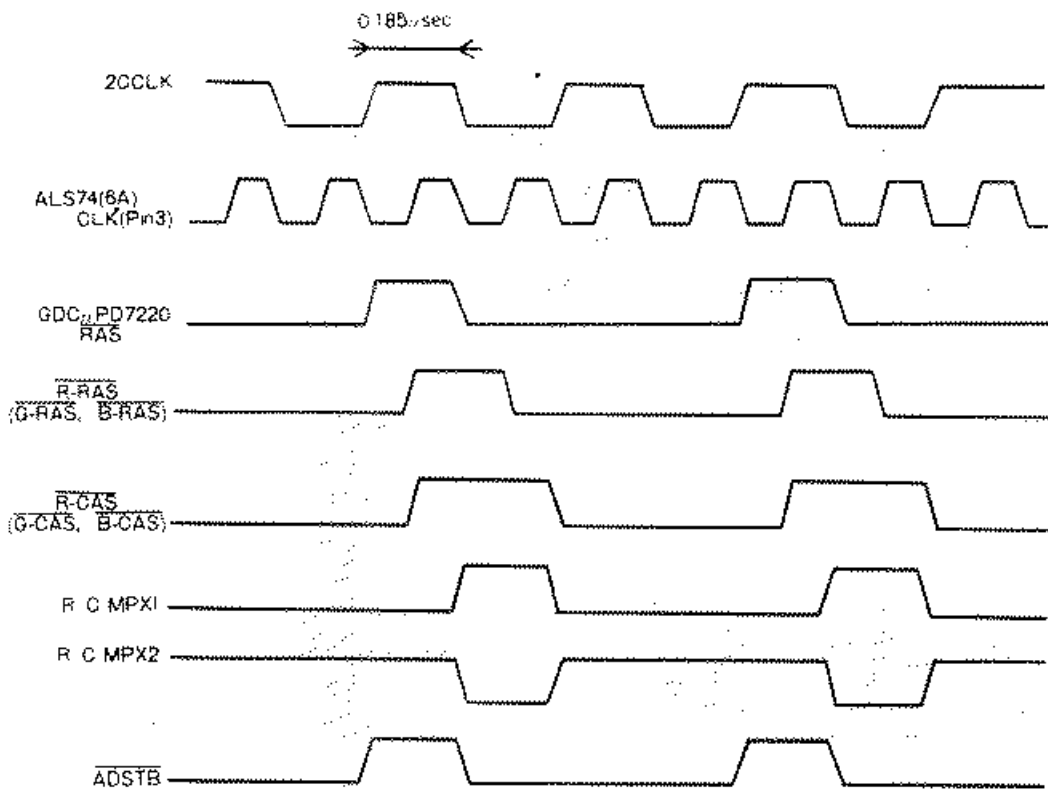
0.185μsec

2CCLK

ALS74(6A)
CLK(Pin3)

GDCμPD7220
$\overline{RAS}$

$\overline{R\text{-}RAS}$
($\overline{G\text{-}RAS}$, $\overline{B\text{-}RAS}$)

$\overline{R\text{-}CAS}$
($\overline{G\text{-}CAS}$, $\overline{B\text{-}CAS}$)

R C MPXI

R C MPX2

$\overline{ADSTB}$